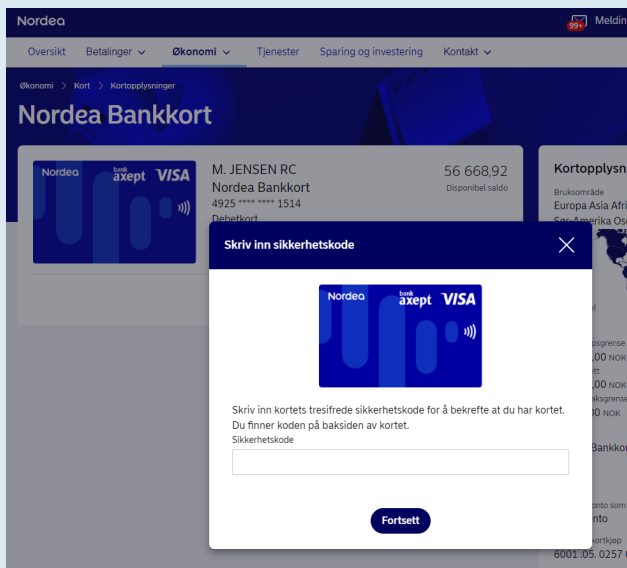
Nordea

99+ Meldin

Oversikt Betalinger Økonomi Tjenester Sparing og investering Kontakt

Økonomi > Kort > Kortopplysninger

Nordea Bankkort

Nordea bank axept VISA

M. JENSEN RC
Nordea Bankkort
4925 **** **** 1514
Debetkort

56 668,92
Disponibel saldo

Kortopplysn

Bruksområde
Europa Asia Afri
Sør-Amerika Os

Skriv inn sikkerhetskode

Nordea bank axept VISA

Skriv inn kortets tresifrede sikkerhetskode for å bekrefte at du har kortet. Du finner koden på baksiden av kortet.

Sikkerhetskode

Fortsett

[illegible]sgrense
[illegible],00 NOK
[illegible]tt
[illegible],00 NOK
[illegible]ksgrense
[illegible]0 NOK

Bankko

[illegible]onto som
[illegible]nto

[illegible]ortkjøp
6001.05.0257